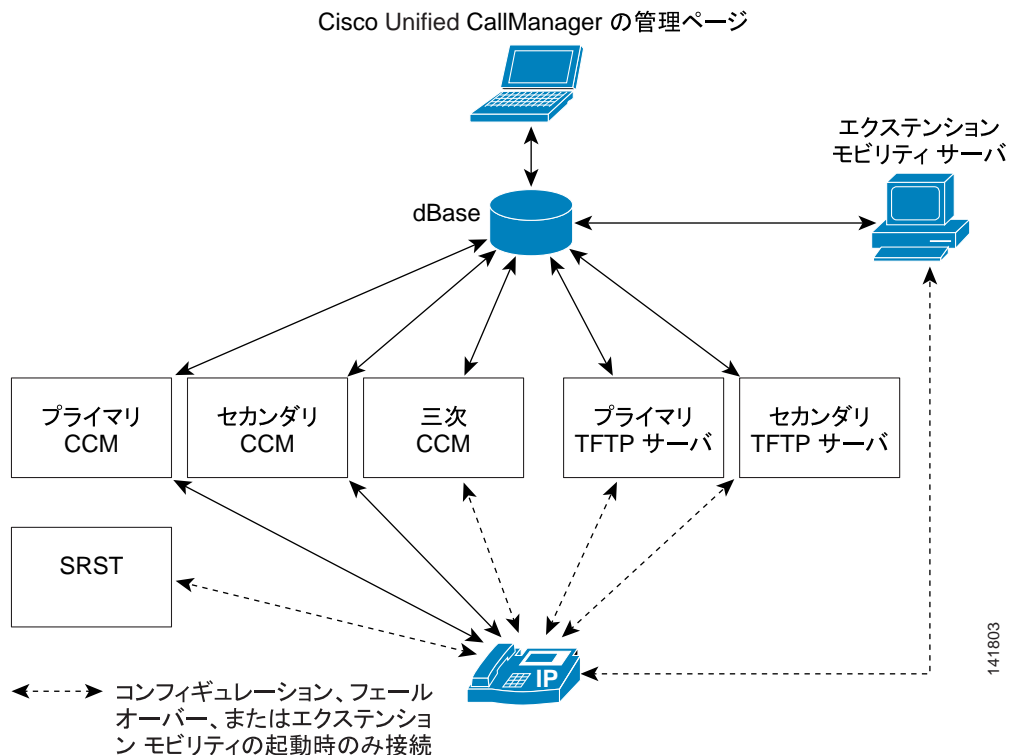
Cisco Unified CallManager の管理ページ

エクステンション モビリティ サーバ

dBase

プライマリ CCM

セカンダリ CCM

三次 CCM

プライマリ TFTP サーバ

セカンダリ TFTP サーバ

SRST

IP

コンフィギュレーション、フェールオーバー、またはエクステンション モビリティの起動時のみ接続

141803